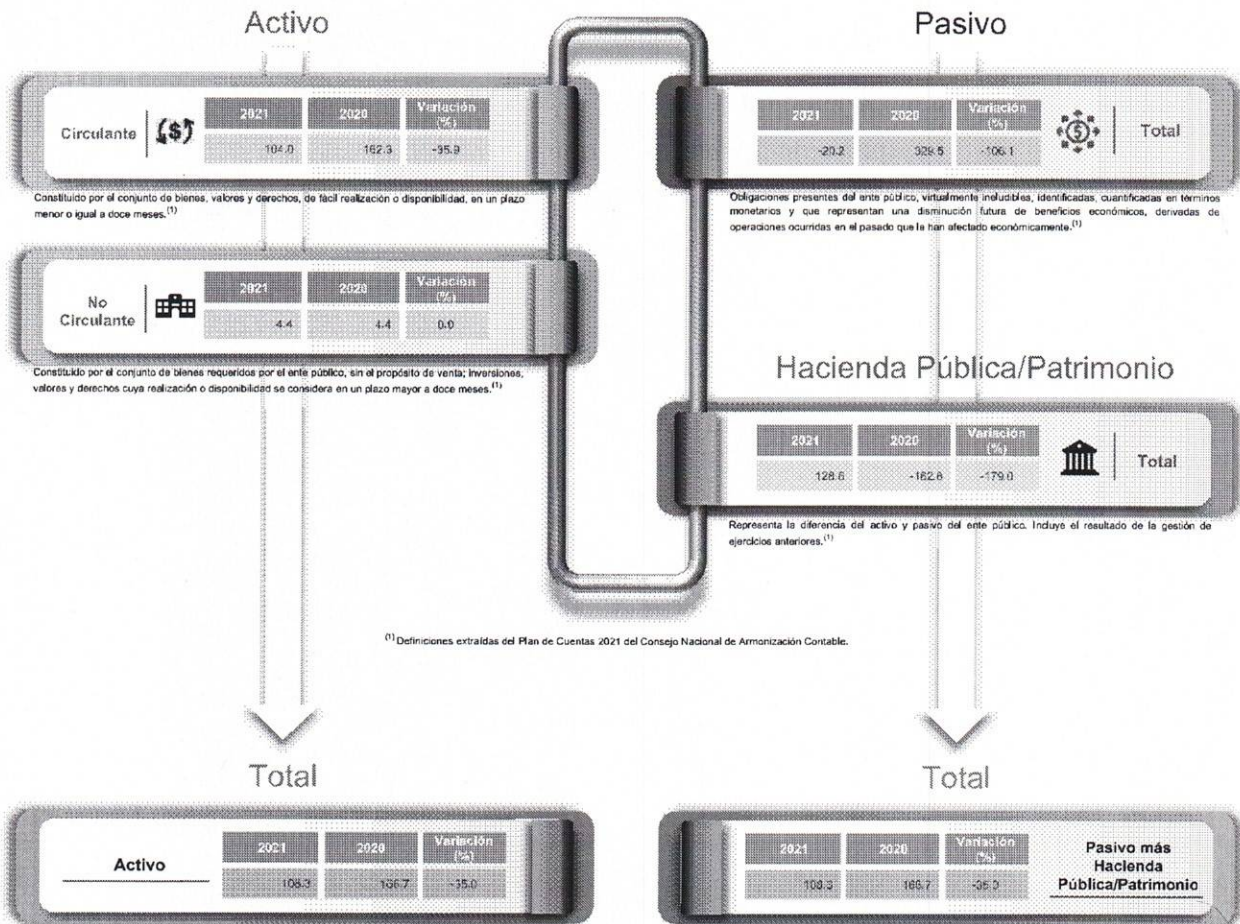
Activo

Circulante

| 2021 | 2020 | Variación (%) |
|---|---|---|
| 104.0 | 162.3 | -35.9 |

Constituido por el conjunto de bienes, valores y derechos, de fácil realización o disponibilidad, en un plazo menor o igual a doce meses.$^{(1)}$

No Circulante

| 2021 | 2020 | Variación (%) |
|---|---|---|
| 4.4 | 4.4 | 0.0 |

Constituido por el conjunto de bienes requeridos por el ente público, sin el propósito de venta; inversiones, valores y derechos cuya realización o disponibilidad se considera en un plazo mayor a doce meses.$^{(1)}$

Pasivo

| 2021 | 2020 | Variación (%) |
|---|---|---|
| -20.2 | 329.5 | -106.1 |

Total

Obligaciones presentes del ente público, virtualmente ineludibles, identificadas, cuantificadas en términos monetarios y que representan una disminución futura de beneficios económicos, derivadas de operaciones ocurridas en el pasado que le han afectado económicamente.$^{(1)}$

Hacienda Pública/Patrimonio

| 2021 | 2020 | Variación (%) |
|---|---|---|
| 128.6 | -162.8 | -179.0 |

Total

Representa la diferencia del activo y pasivo del ente público. Incluye el resultado de la gestión de ejercicios anteriores.$^{(1)}$

$^{(1)}$ Definiciones extraídas del Plan de Cuentas 2021 del Consejo Nacional de Armonización Contable.

Total

Activo

| 2021 | 2020 | Variación (%) |
|---|---|---|
| 108.3 | 166.7 | -35.0 |

Total

| 2021 | 2020 | Variación (%) |
|---|---|---|
| 108.3 | 166.7 | -35.0 |

Pasivo más Hacienda Pública/Patrimonio